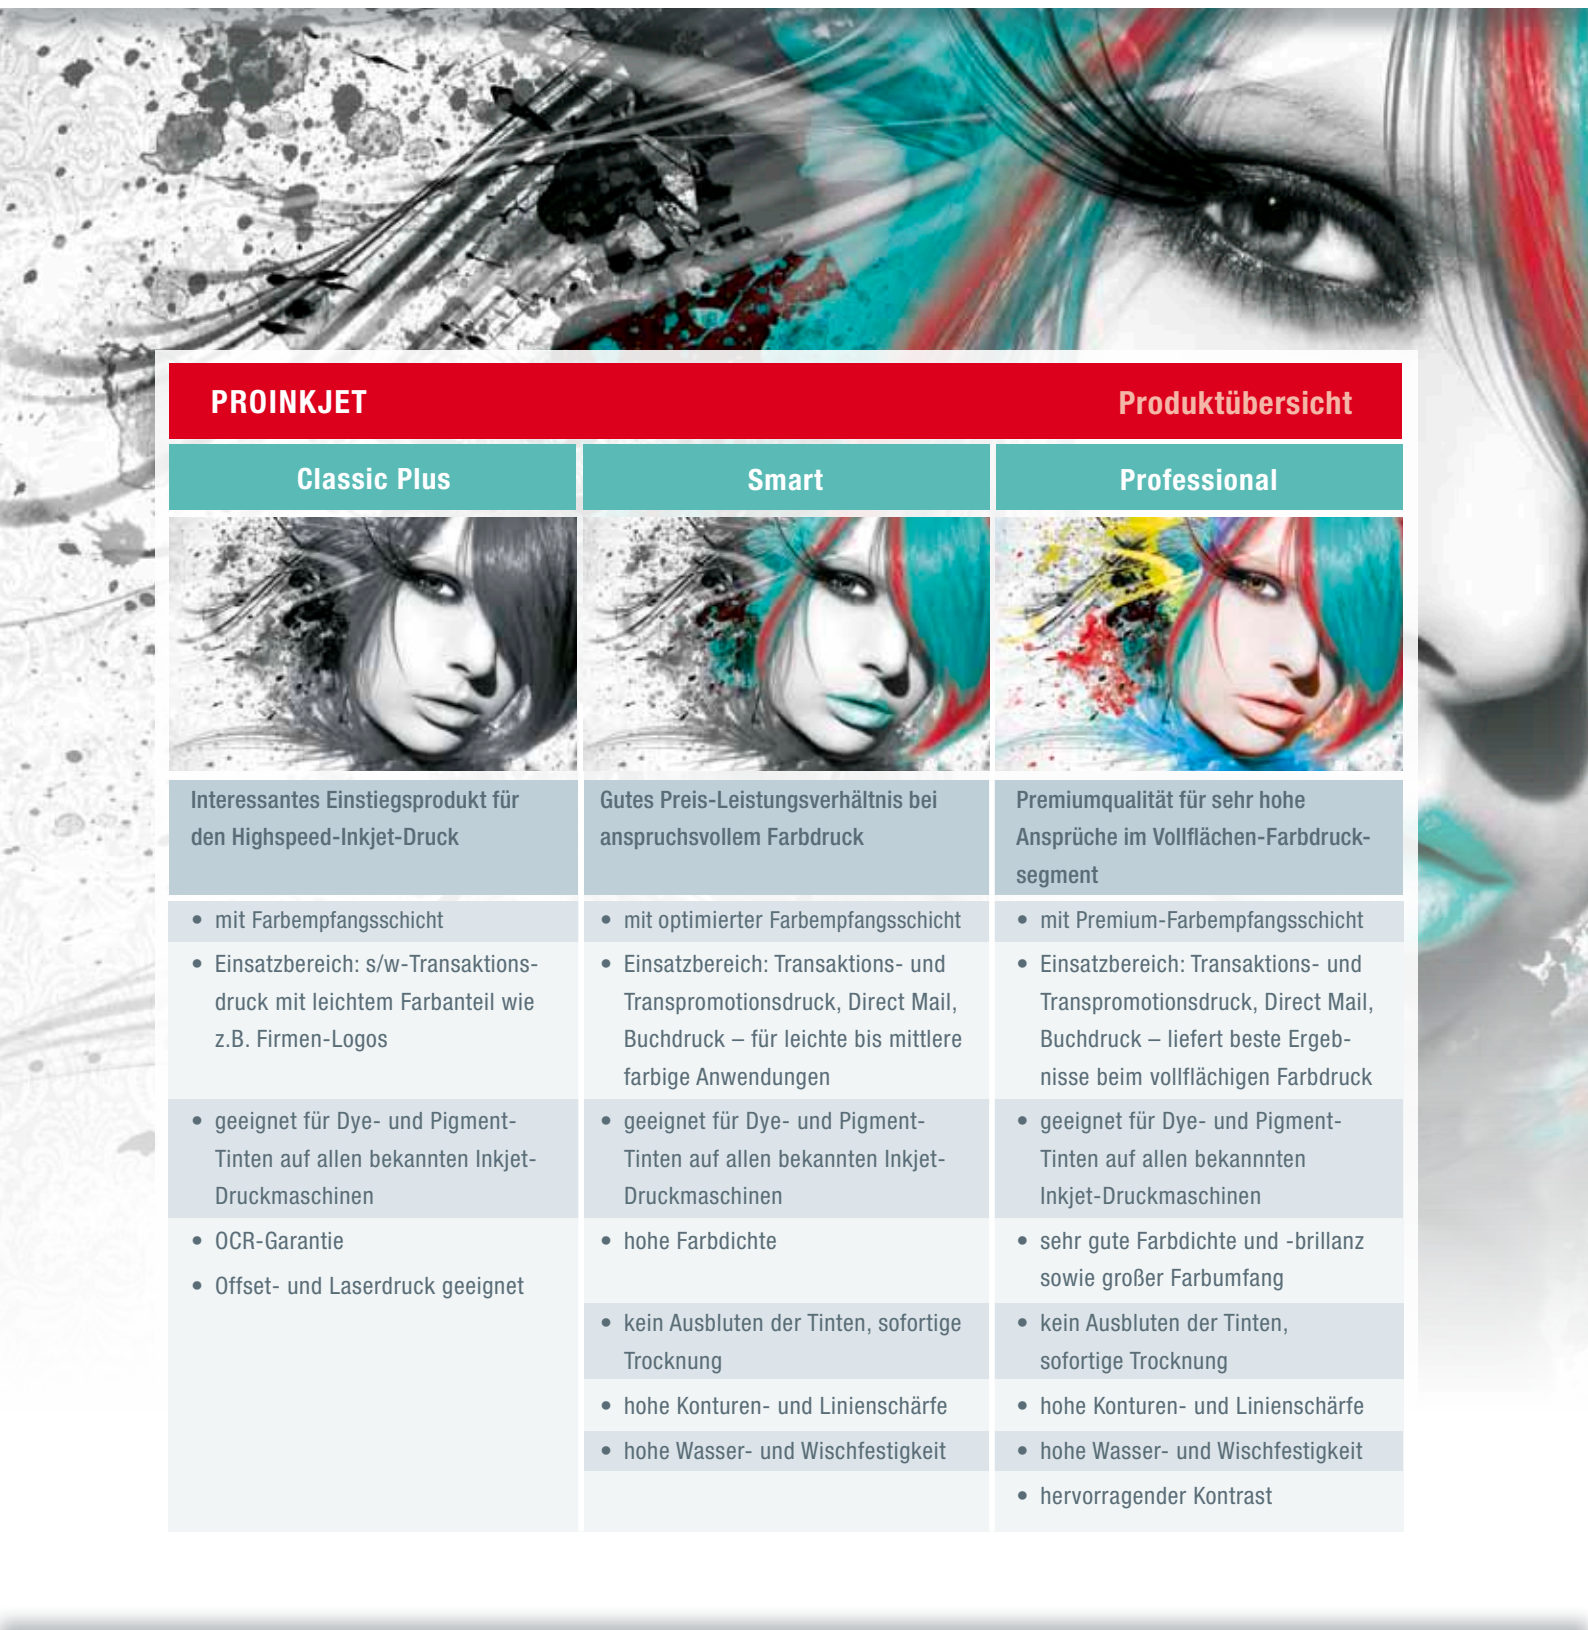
PROINKJET

Produktübersicht

| Classic Plus | Smart | Professional |
|---|---|---|
| Interessantes Einstiegsprodukt für den Highspeed-Inkjet-Druck | Gutes Preis-Leistungsverhältnis bei anspruchsvollem Farbdruck | Premiumqualität für sehr hohe Ansprüche im Vollflächen-Farbdrucksegment |
| • mit Farbempfangsschicht | • mit optimierter Farbempfangsschicht | • mit Premium-Farbempfangsschicht |
| • Einsatzbereich: s/w-Transaktionsdruck mit leichtem Farbanteil wie z.B. Firmen-Logos | • Einsatzbereich: Transaktions- und Transpromotionsdruck, Direct Mail, Buchdruck – für leichte bis mittlere farbige Anwendungen | • Einsatzbereich: Transaktions- und Transpromotionsdruck, Direct Mail, Buchdruck – liefert beste Ergebnisse beim vollflächigen Farbdruck |
| • geeignet für Dye- und Pigment-Tinten auf allen bekannten Inkjet-Druckmaschinen | • geeignet für Dye- und Pigment-Tinten auf allen bekannten Inkjet-Druckmaschinen | • geeignet für Dye- und Pigment-Tinten auf allen bekannnten Inkjet-Druckmaschinen |
| • OCR-Garantie<br>• Offset- und Laserdruck geeignet | • hohe Farbdichte | • sehr gute Farbdichte und -brillanz sowie großer Farbumfang |
| | • kein Ausbluten der Tinten, sofortige Trocknung | • kein Ausbluten der Tinten, sofortige Trocknung |
| | • hohe Konturen- und Linienschärfe | • hohe Konturen- und Linienschärfe |
| | • hohe Wasser- und Wischfestigkeit | • hohe Wasser- und Wischfestigkeit |
| | | • hervorragender Kontrast |